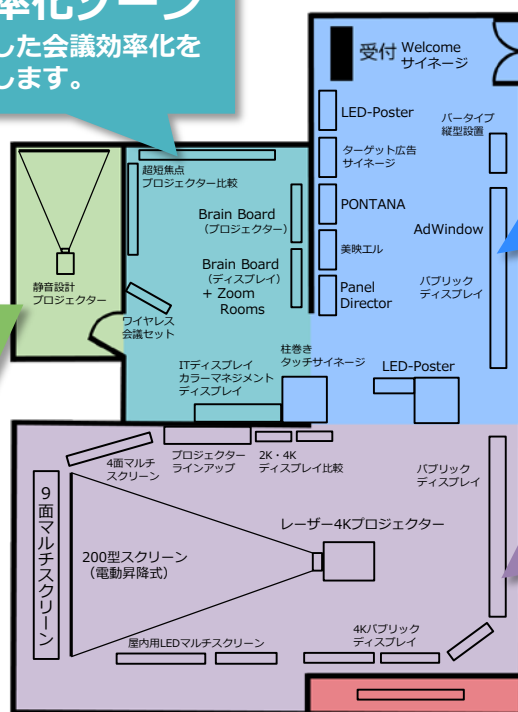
率化ゾーン
した会議効率化を
します。

受付 Welcome サイネージ

LED-Poster

バータイプ 縦型設置

ターゲット広告 サイネージ

超短焦点 プロジェクター比較

PONTANA

AdWindow

Brain Board (プロジェクター)

美映エル

Brain Board (ディスプレイ) + Zoom Rooms

Panel Director

パブリック ディスプレイ

静音設計 プロジェクター

ワイヤレス 会議セット

柱巻き タッチサイネージ

LED-Poster

ITディスプレイ カラーマネジメント ディスプレイ

4面マルチ スクリーン

プロジェクター ラインアップ

2K・4K ディスプレイ比較

パブリック ディスプレイ

9面マルチスクリーン

レーザー4Kプロジェクター

200型スクリーン (電動昇降式)

4Kパブリック ディスプレイ

屋内用LEDマルチスクリーン